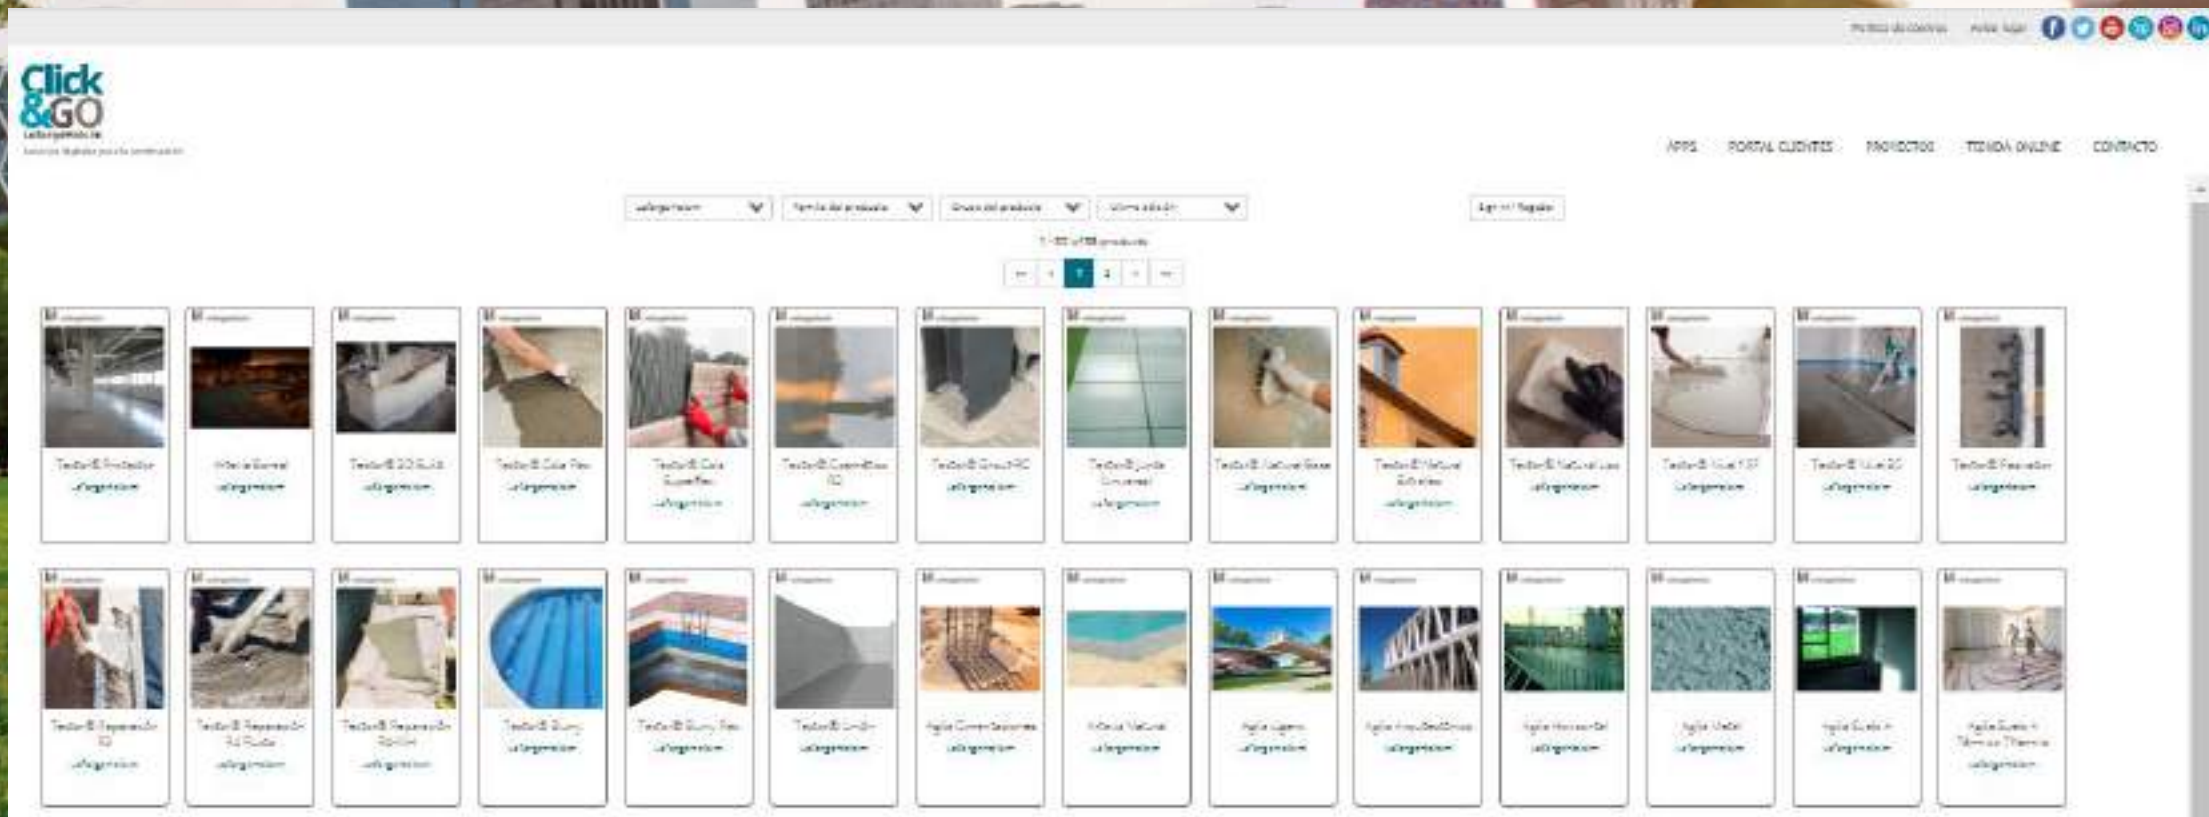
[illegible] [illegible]

Click &GO

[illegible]

APPS PORTAL CLIENTES PROYECTOS TIENDA ONLINE CONTACTO

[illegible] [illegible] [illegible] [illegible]

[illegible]

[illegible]

« ‹ 1 2 › »

Tector® Protector
LafargeHolcim

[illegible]
LafargeHolcim

Tector® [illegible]
LafargeHolcim

Tector® Cola Flex
LafargeHolcim

Tector® Cola Superflex
LafargeHolcim

Tector® Cosmético
LafargeHolcim

Tector® Grout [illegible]
LafargeHolcim

Tector® Junta Universal
LafargeHolcim

Tector® Natural Base
LafargeHolcim

Tector® Natural Exterior
LafargeHolcim

Tector® Natural Liso
LafargeHolcim

Tector® Nivel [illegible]
LafargeHolcim

Tector® Nivel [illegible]
LafargeHolcim

Tector® Fachadas
LafargeHolcim

Tector® Reparación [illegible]
LafargeHolcim

Tector® Reparación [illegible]
LafargeHolcim

Tector® Reparación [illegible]
LafargeHolcim

Tector® Slurry
LafargeHolcim

Tector® Slurry Flex
LafargeHolcim

Tector® Unión
LafargeHolcim

Agilia Cimentaciones
LafargeHolcim

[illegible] Natural
LafargeHolcim

Agilia Ligero
LafargeHolcim

Agilia Arquitectónico
LafargeHolcim

Agilia Horizontal
LafargeHolcim

Agilia Vertical
LafargeHolcim

Agilia Suelo A
LafargeHolcim

Agilia Suelo A Térmico
LafargeHolcim